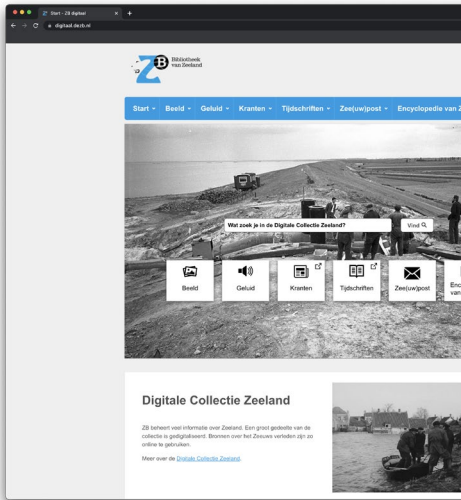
Start - ZB digitaal
digitaal.dezb.nl

ZB Bibliotheek van Zeeland

Start ▾ Beeld ▾ Geluid ▾ Kranten ▾ Tijdschriften ▾ Zee(uw)post ▾ Encyclopedie van Z

Wat zoek je in de Digitale Collectie Zeeland?
Vind

Beeld
Geluid
Kranten
Tijdschriften
Zee(uw)post
Enc van

Digitale Collectie Zeeland

ZB beheert veel informatie over Zeeland. Een groot gedeelte van de collectie is gedigitaliseerd. Bronnen over het Zeeuws verleden zijn zo online te gebruiken.

Meer over de Digitale Collectie Zeeland.